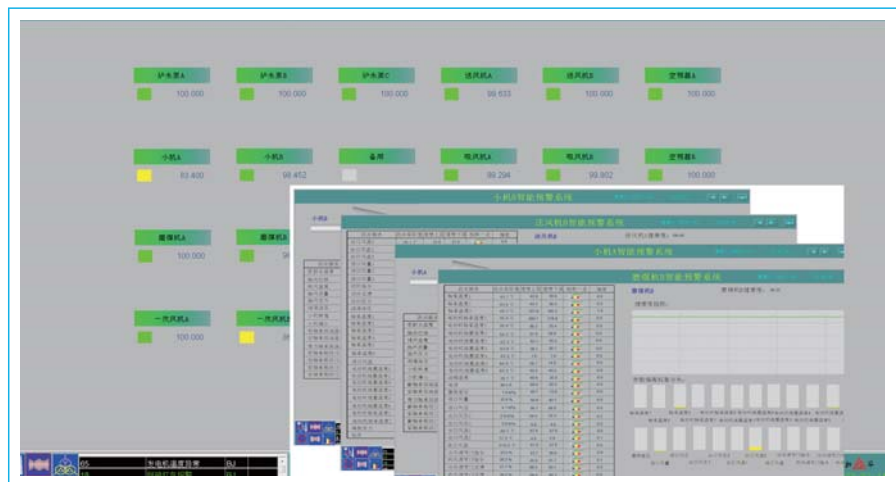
炉水泵A
100.000
炉水泵B
100.000
炉水泵C
100.000
送风机A
99.633
送风机B
100.000
空预器A
100.000

小机A
93.400
小机B
99.452
备用
吸风机A
99.294
吸风机B
99.902
空预器B
100.000

磨煤机A
100.000
磨煤机B
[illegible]

一次风机A
100.000
一次风机B
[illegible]

小机B智能预警系统
送风机B智能预警系统
小机A智能预警系统
磨煤机A智能预警系统

05
发电机温度报警
BJ
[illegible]